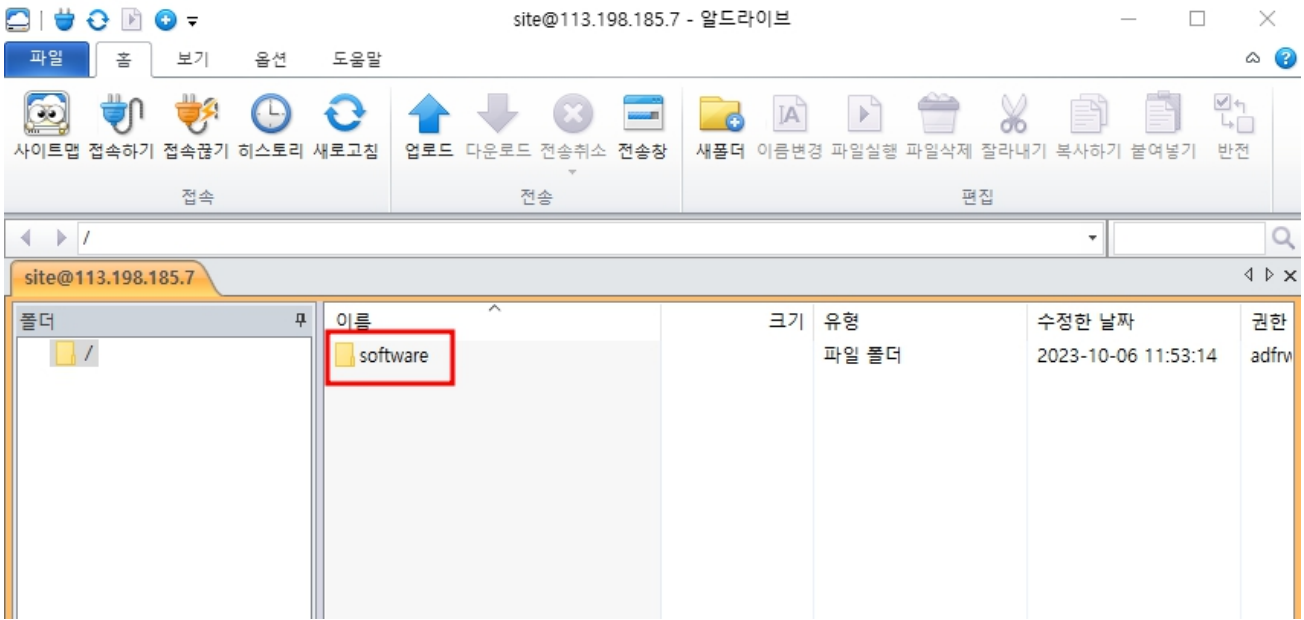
site@113.198.185.7 - 알드라이브

파일 홈 보기 옵션 도움말

사이트맵 접속하기 접속끊기 히스토리 새로고침
접속

업로드 다운로드 전송취소 전송창
전송

새폴더 이름변경 파일실행 파일삭제 잘라내기 복사하기 붙여넣기 반전
편집

/

site@113.198.185.7

폴더
/

| 이름 | 크기 | 유형 | 수정한 날짜 | 권한 |
|---|---|---|---|---|
| software | | 파일 폴더 | 2023-10-06 11:53:14 | adfrw |